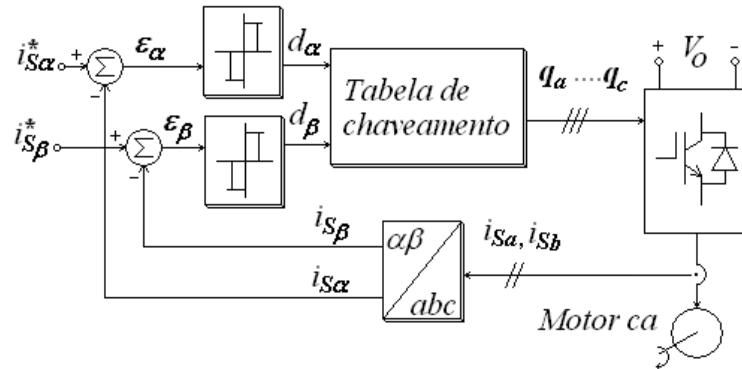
$i_{S\alpha}^{*}$
+
$\Sigma$
−
$\varepsilon_{\alpha}$
$d_{\alpha}$
$i_{S\beta}^{*}$
+
$\Sigma$
−
$\varepsilon_{\beta}$
$d_{\beta}$
Tabela de chaveamento
$q_a \cdots q_c$
+
$V_O$
−
$i_{S\beta}$
$\alpha\beta$
$abc$
$i_{S\alpha}$
$i_{Sa}, i_{Sb}$
Motor ca